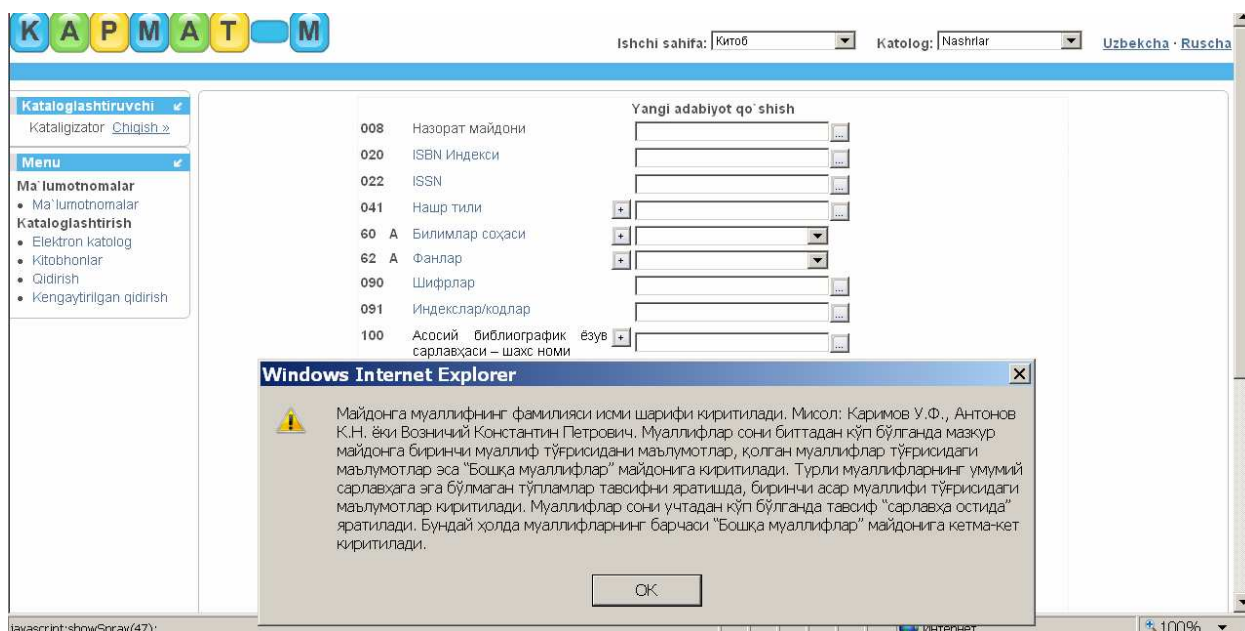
KAPMAT M

Ishchi sahifa: Китоб Katolog: Nashrlar Uzbekcha · Ruscha

Kataloglashtiruvchi
Kataligizator Chiqish »

Menu
Ma`lumotnomalar
• Ma`lumotnomalar
Kataloglashtirish
• Elektron katolog
• Kitobhonlar
• Qidirish
• Kengaytirilgan qidirish

Yangi adabiyot qo`shish

008 Назорат майдони
020 ISBN Индекси
022 ISSN
041 Нашр тили
60 A Билимлар соҳаси
62 A Фанлар
090 Шифрлар
091 Индекслар/кодлар
100 Асосий библиографик ёзув сарлавҳаси – шахс номи

Windows Internet Explorer

Майдонга муаллифнинг фамилияси исми шарифи киритилади. Мисол: Каримов У.Ф., Антонов К.Н. ёки Возничий Константин Петрович. Муаллифлар сони биттадан кўп бўлганда мазкур майдонга биринчи муаллиф тўғрисидани маълумотлар, қолган муаллифлар тўғрисидаги маълумотлар эса "Бошқа муаллифлар" майдонига киритилади. Турли муаллифларнинг умумий сарлавҳага эга бўлмаган тўпламлар тавсифни яратишда, биринчи асар муаллифи тўғрисидаги маълумотлар киритилади. Муаллифлар сони учтадан кўп бўлганда тавсиф "сарлавҳа остида" яратилади. Бундай ҳолда муаллифларнинг барчаси "Бошқа муаллифлар" майдонига кетма-кет киритилади.

OK

javascript:showSpray(47); Интернет 100%